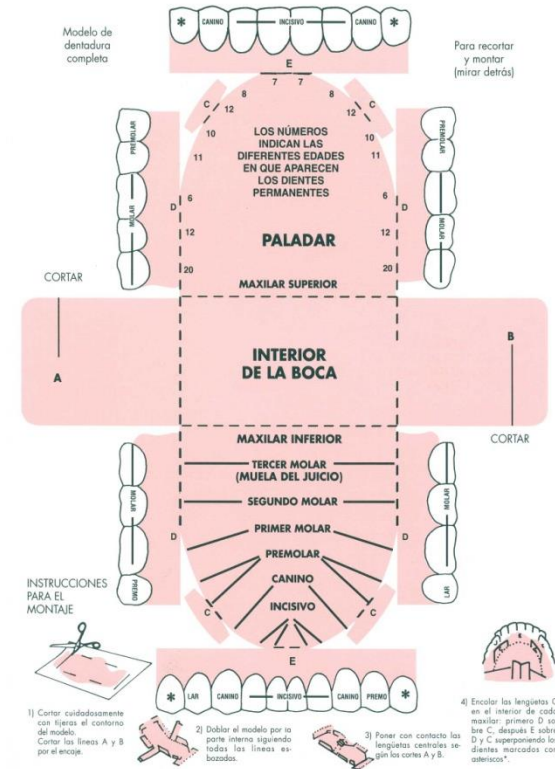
Modelo de dentadura completa

* CANINO INCISIVO CANINO *

Para recortar y montar (mirar detrás)

E

8 7 7 8

C 12 12 C

10 10

11 11

LOS NÚMEROS INDICAN LAS DIFERENTES EDADES EN QUE APARECEN LOS DIENTES PERMANENTES

PREMOLAR

PREMOLAR

MOLAR

MOLAR

D 6 6 D

12 12

PALADAR

20 20

CORTAR

MAXILAR SUPERIOR

B

INTERIOR DE LA BOCA

A

CORTAR

MAXILAR INFERIOR

TERCER MOLAR (MUELA DEL JUICIO)

SEGUNDO MOLAR

MOLAR

MOLAR

D D

PRIMER MOLAR

PREMOLAR

CANINO

INSTRUCCIONES PARA EL MONTAJE

PREMO

LAR

C C

INCISIVO

E

* LAR CANINO INCISIVO CANINO PREMO *

1) Cortar cuidadosamente con tijeras el contorno del modelo. Cortar las líneas A y B por el encaje.

2) Doblar el modelo por la parte interna siguiendo todas las líneas esbozadas.

3) Poner con contacto las lengüetas centrales según los cortes A y B.

4) Encolar las lengüetas C en el interior de cada maxilar: primero D sobre C, después E sobre D y C superponiendo los dientes marcados con asteriscos*.